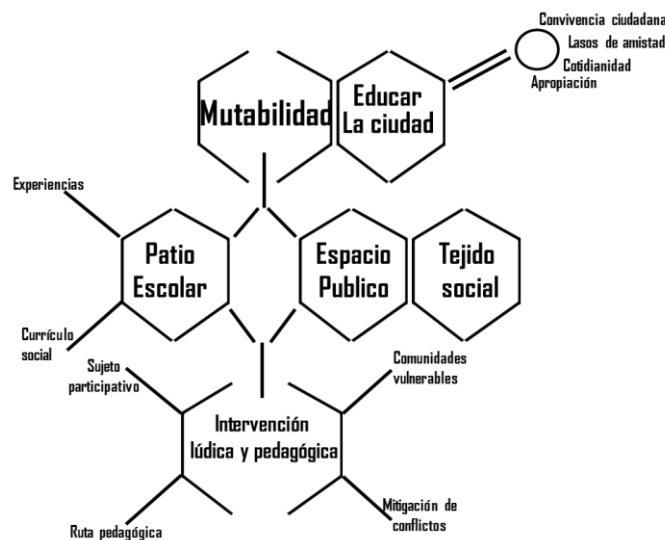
Convivencia ciudadana
Lasos de amistad
Cotidianidad
Apropiación

Mutabilidad

Educar La ciudad

Experiencias

Patio Escolar

Espacio Publico

Tejido social

Currículo social

Sujeto participativo

Comunidades vulnerables

Intervención lúdica y pedagógica

Mitigación de conflictos

Ruta pedagógica